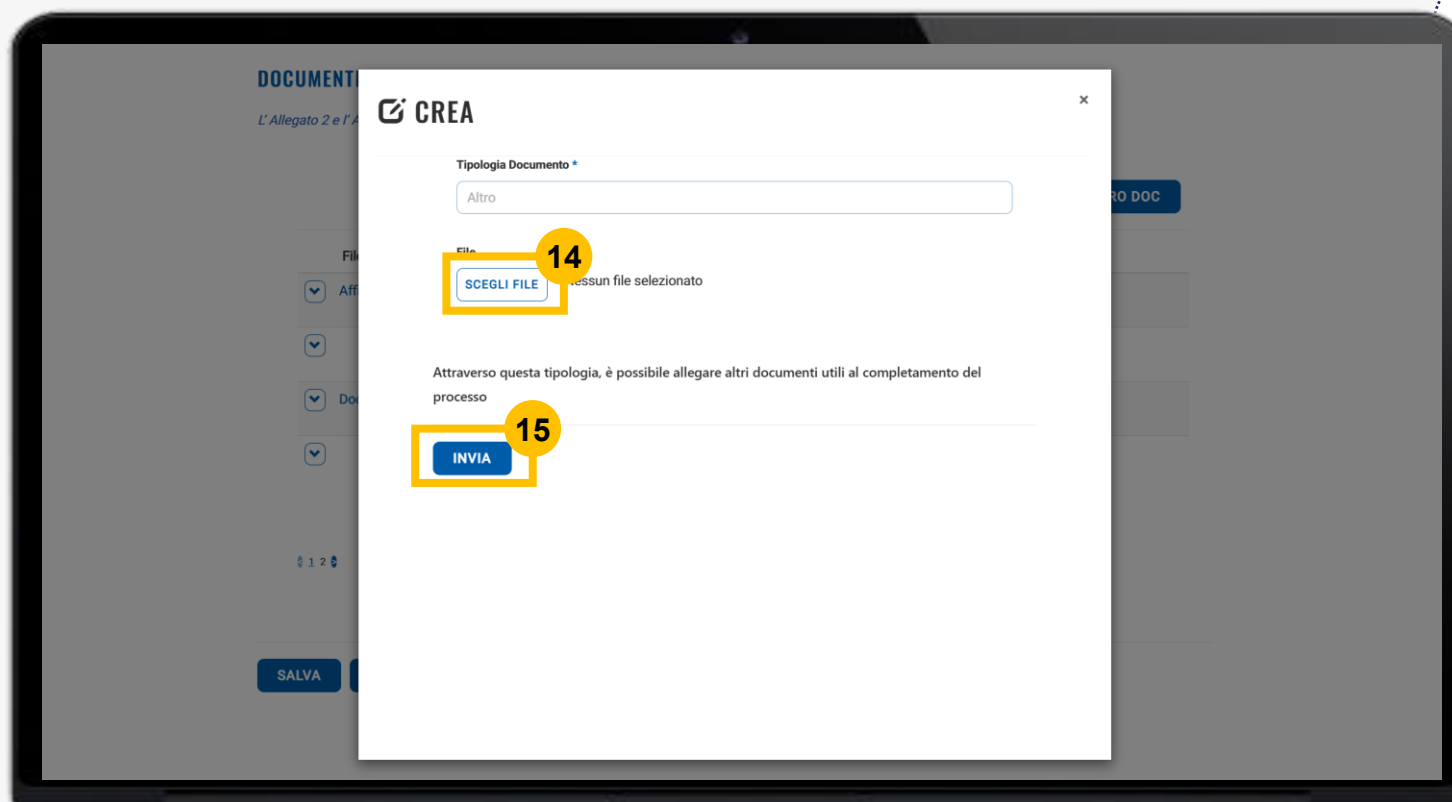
DOCUMENT

L' Allegato 2 e l' A

RO DOC

Fil

Aff

Dou

1 2

SALVA

CREA

×

Tipologia Documento *

Altro

File

14

SCEGLI FILE

essun file selezionato

Attraverso questa tipologia, è possibile allegare altri documenti utili al completamento del processo

15

INVIA